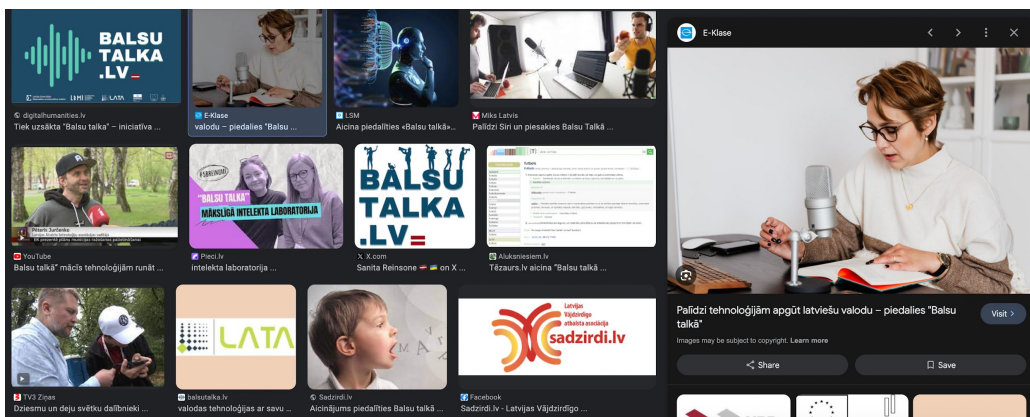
BALSU TALKA .LV

digitalhumanities.lv
Tiek uzsākta "Balsu talka" – iniciatīva ...

E-Klase
valodu – piedalies "Balsu ...

LSM
Aicina piedalīties «Balsu talkā» ...

Miks Latvis
Palīdzi Siri un piesakies Balsu Talkā ...

YouTube
Balsu talkā" māca tehnoloģijām runāt ...

"BALSU TALKA"
MĀKSLĪGĀ INTELEKTA LABORATORIJA

Pieci.lv
intelekta laboratorija ...

BALSU TALKA .LV

X.com
Sanita Reinsone on X ...

Aluksniesiem.lv
Tēzaurs.lv aicina "Balsu talkā ...

TV3 Ziņas
Dziesmu un deju svētku dalībnieki ...

LATA

balsutalka.lv
valodas tehnoloģijas ar savu ...

Sadzirdi.lv
Aicinājums piedalīties Balsu talkā ...

Latvijas Vājdzirdīgo atbalsta asociācija
sadzirdi.lv

Facebook
Sadzirdi.lv - Latvijas Vājdzirdīgo ...

E-Klase

Palīdzi tehnoloģijām apgūt latviešu valodu – piedalies "Balsu talkā"

Visit

Images may be subject to copyright. Learn more

Share

Save